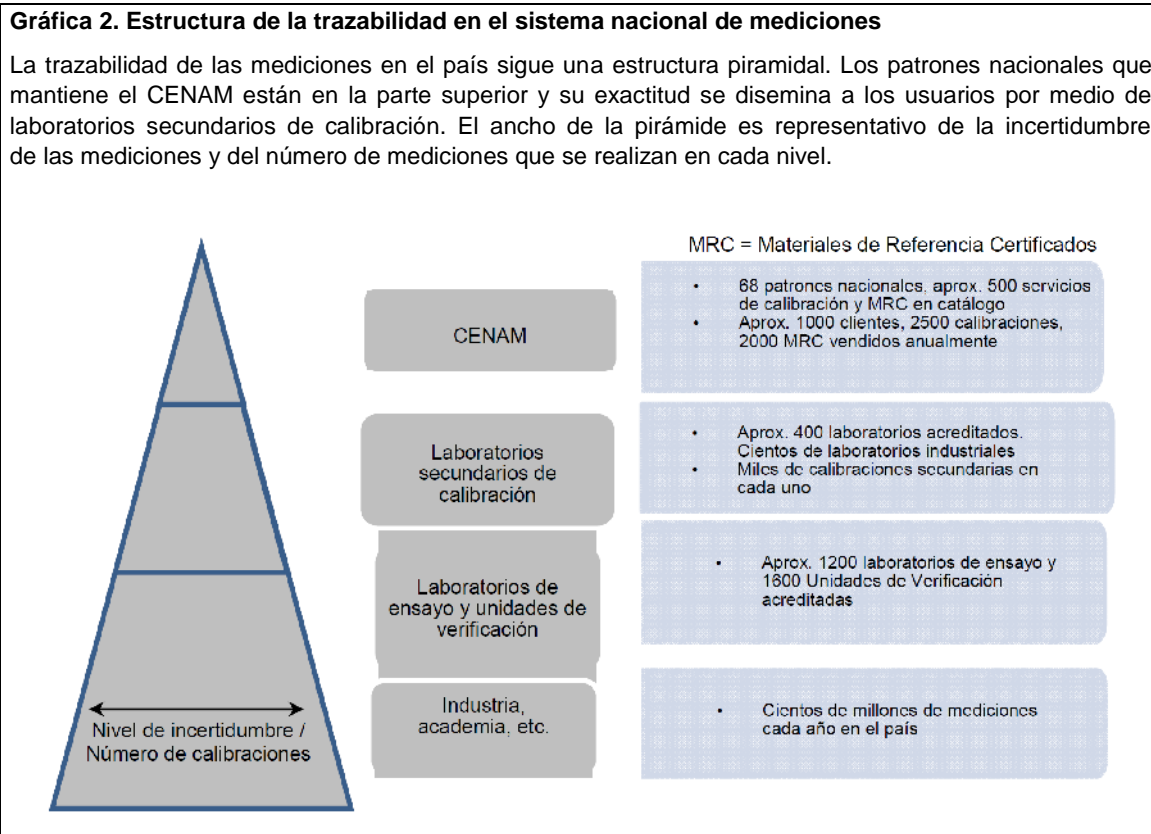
**Gráfica 2. Estructura de la trazabilidad en el sistema nacional de mediciones**

La trazabilidad de las mediciones en el país sigue una estructura piramidal. Los patrones nacionales que mantiene el CENAM están en la parte superior y su exactitud se disemina a los usuarios por medio de laboratorios secundarios de calibración. El ancho de la pirámide es representativo de la incertidumbre de las mediciones y del número de mediciones que se realizan en cada nivel.

MRC = Materiales de Referencia Certificados

CENAM

- 68 patrones nacionales, aprox. 500 servicios de calibración y MRC en catálogo
- Aprox. 1000 clientes, 2500 calibraciones, 2000 MRC vendidos anualmente

Laboratorios secundarios de calibración

- Aprox. 400 laboratorios acreditados. Cientos de laboratorios industriales
- Miles de calibraciones secundarias en cada uno

Laboratorios de ensayo y unidades de verificación

- Aprox. 1200 laboratorios de ensayo y 1600 Unidades de Verificación acreditadas

Industria, academia, etc.

- Cientos de millones de mediciones cada año en el país

Nivel de incertidumbre / Número de calibraciones